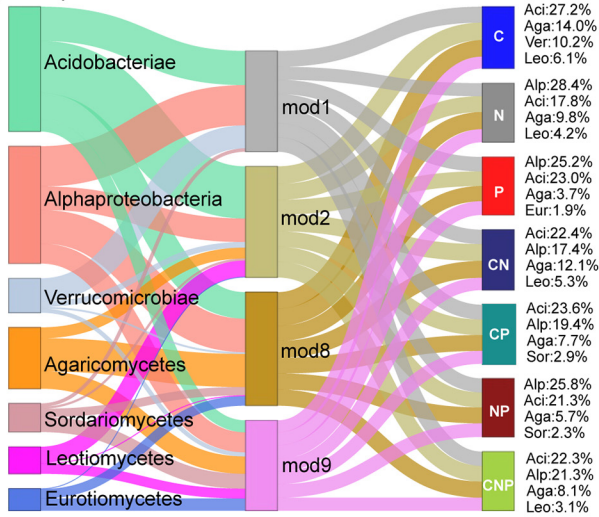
Acidobacteriae

Alphaproteobacteria

Verrucomicrobiae

Agaricomycetes

Sordariomycetes

Leotiomycetes

Eurotiomycetes

mod1

mod2

mod8

mod9

C
Aci:27.2%
Aga:14.0%
Ver:10.2%
Leo:6.1%

N
Alp:28.4%
Aci:17.8%
Aga:9.8%
Leo:4.2%

P
Alp:25.2%
Aci:23.0%
Aga:3.7%
Eur:1.9%

CN
Aci:22.4%
Alp:17.4%
Aga:12.1%
Leo:5.3%

CP
Aci:23.6%
Alp:19.4%
Aga:7.7%
Sor:2.9%

NP
Alp:25.8%
Aci:21.3%
Aga:5.7%
Sor:2.3%

CNP
Aci:22.3%
Alp:21.3%
Aga:8.1%
Leo:3.1%